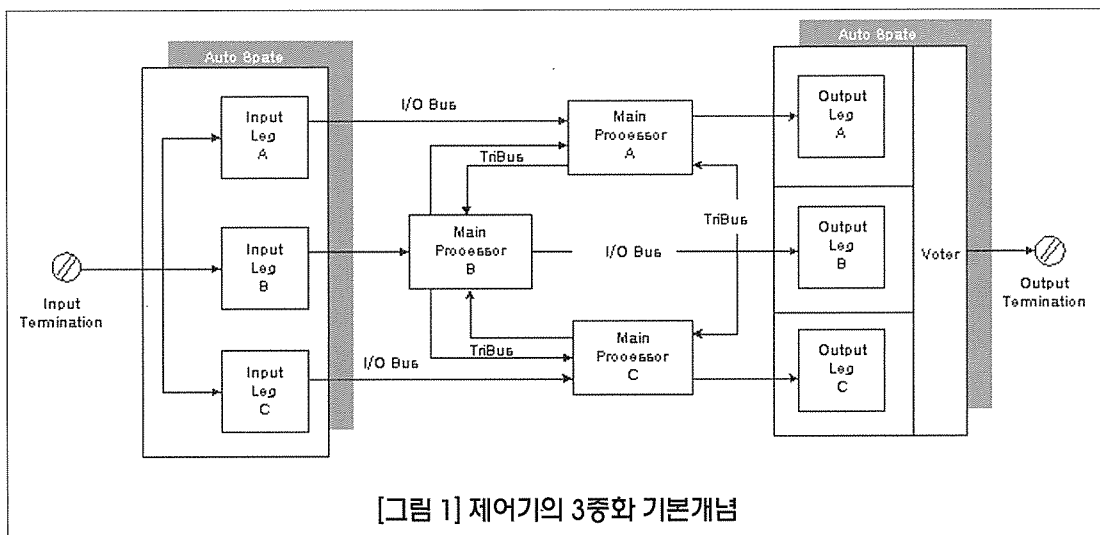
Auto Spare

Input Leg A

Input Leg B

Input Leg C

Input Termination

I/O Bus

TriBus

Main Processor A

Main Processor B

I/O Bus

TriBus

TriBus

I/O Bus

Main Processor C

Auto Spare

Output Leg A

Output Leg B

Output Leg C

Voter

Output Termination

[그림 1] 제어기의 3중화 기본개념